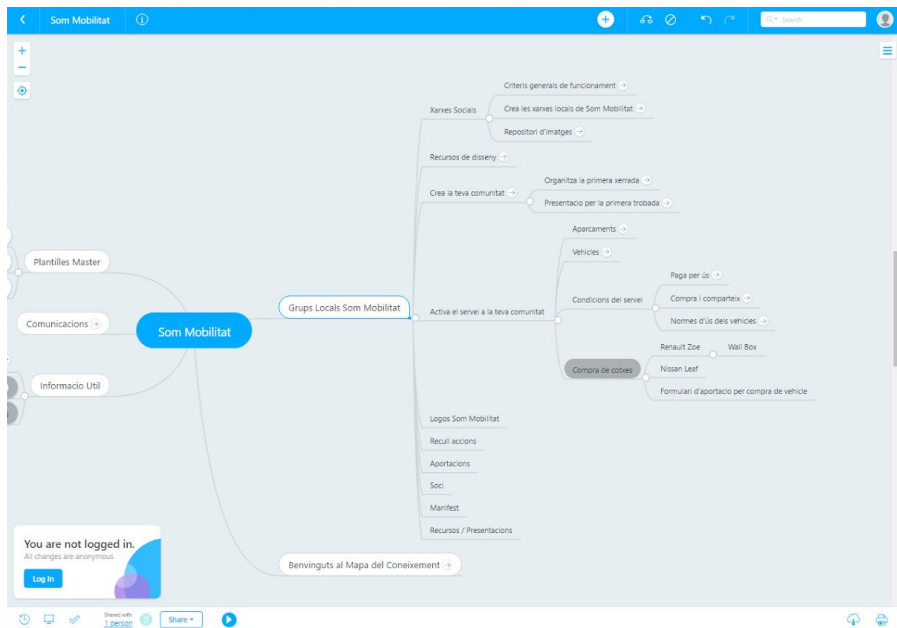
Som Mobilitat

Search

Som Mobilitat

Plantilles Master

Comunicacions

Informacio Util

Grups Locals Som Mobilitat

Xarxes Socials

Criteris generals de funcionament

Crea les xarxes locals de Som Mobilitat

Repositori d'imatges

Recursos de disseny

Crea la teva comunitat

Organitza la primera xerrada

Presentacio per la primera trobada

Activa el servei a la teva comunitat

Aparcaments

Vehicles

Condicions del servei

Paga per ús

Compra i comparteix

Normes d'ús dels vehicles

Compra de cotxes

Renault Zoe

Wall Box

Nissan Leaf

Formulari d'aportacio per compra de vehicle

Logos Som Mobilitat

Recull accions

Aportacions

Soci

Manifest

Recursos / Presentacions

Benvinguts al Mapa del Coneixement

You are not logged in.
All changes are anonymous

Log In

Shared with
1 person

Share